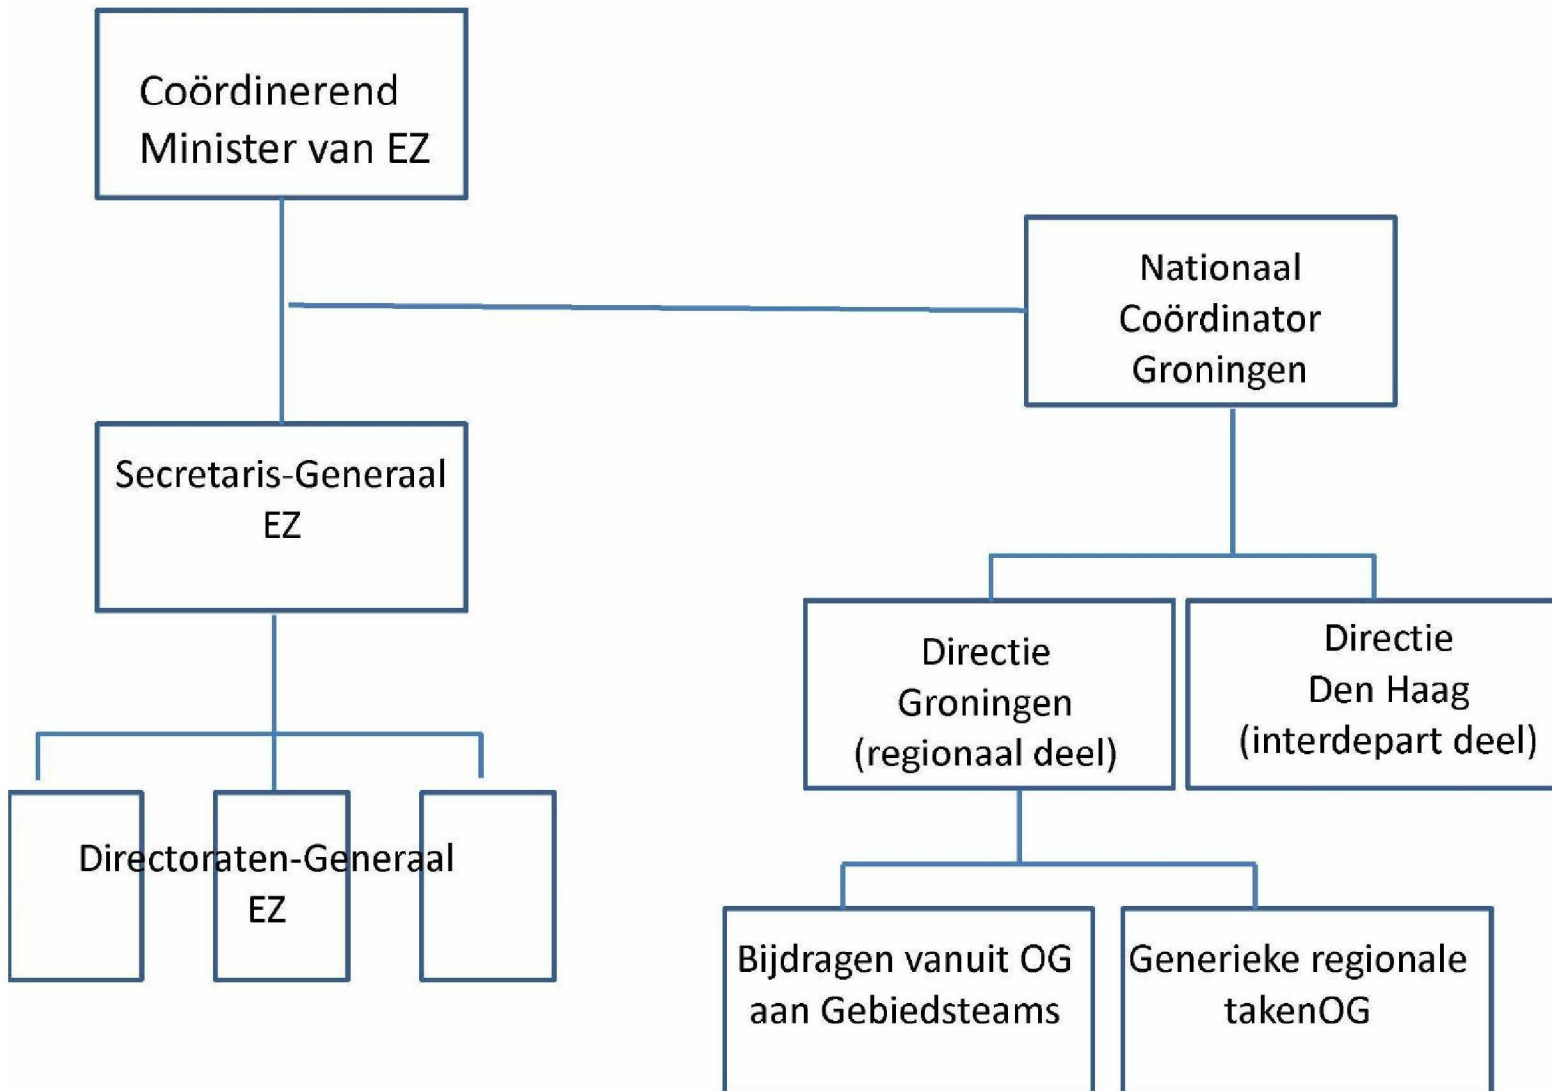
Coördinerend Minister van EZ

Nationaal Coördinator Groningen

Secretaris-Generaal EZ

Directie Groningen (regionaal deel)

Directie Den Haag (interdepart deel)

Directoraten-Generaal EZ

Bijdragen vanuit OG aan Gebiedsteams

Generieke regionale takenOG